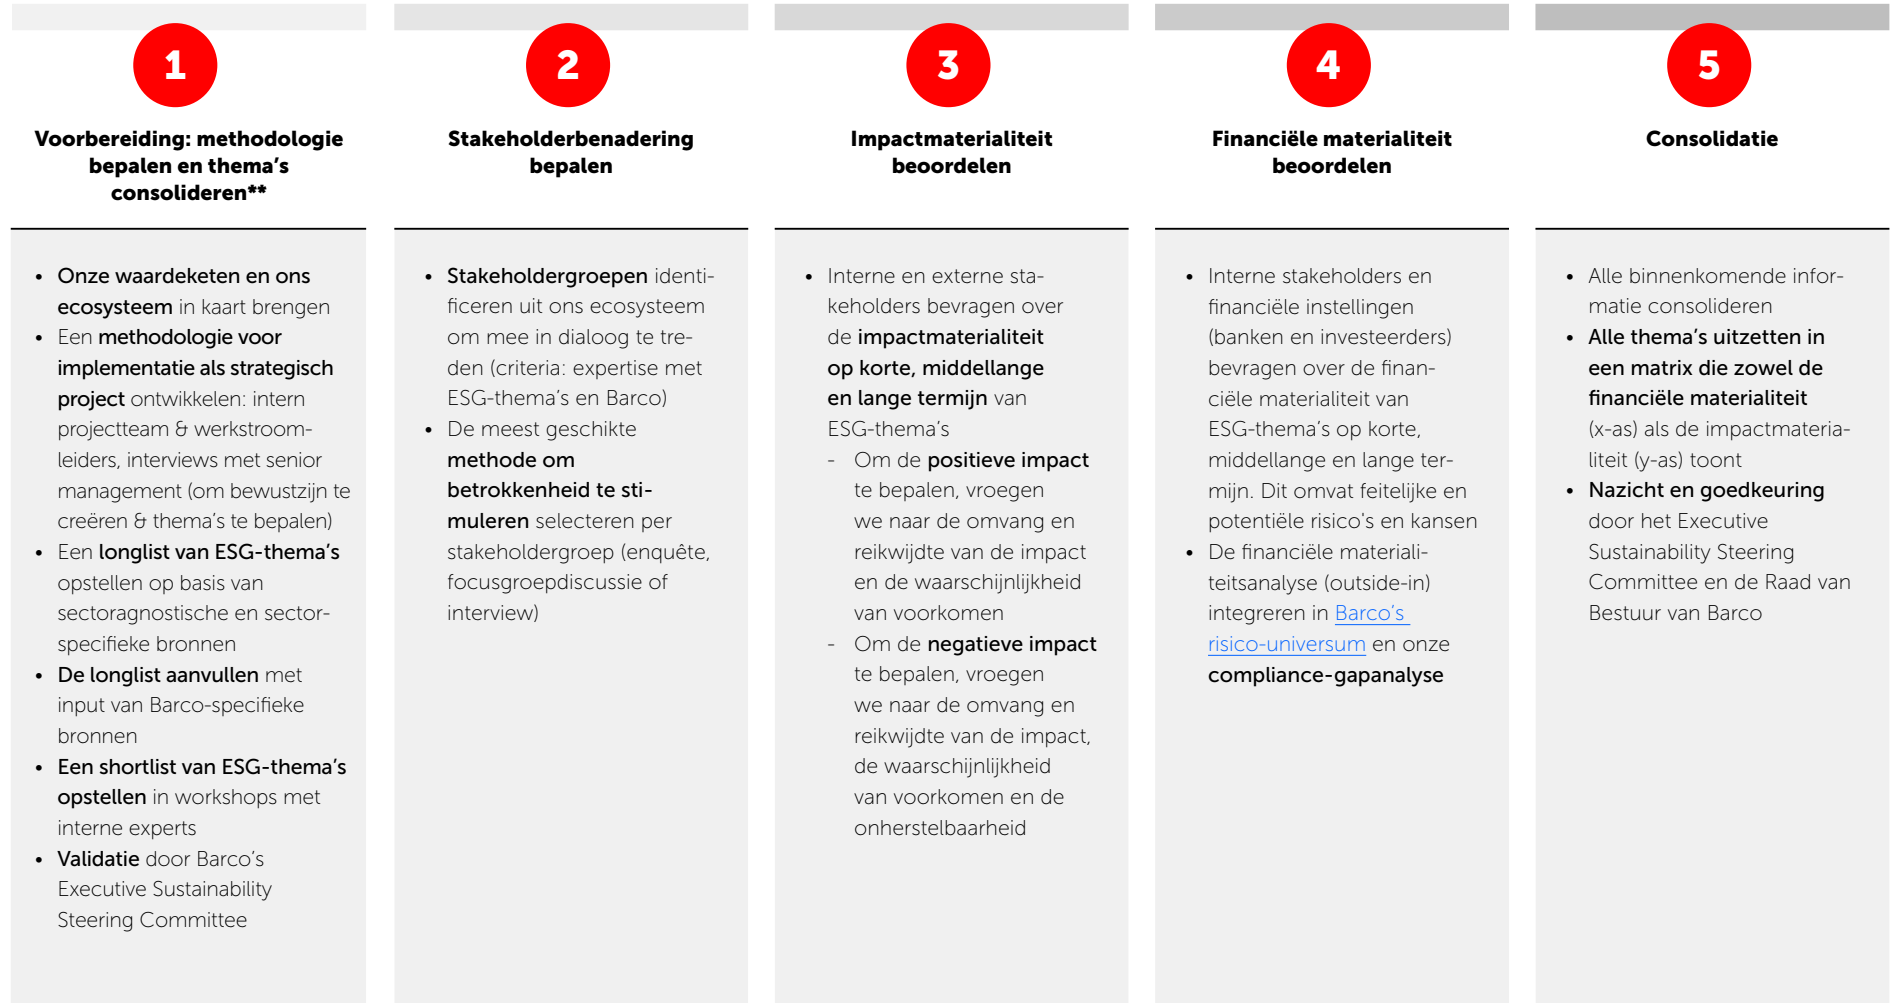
1

Voorbereiding: methodologie bepalen en thema's consolideren**

- Onze waardeketen en ons ecosysteem in kaart brengen
- Een methodologie voor implementatie als strategisch project ontwikkelen: intern projectteam & werkstroomleiders, interviews met senior management (om bewustzijn te creëren & thema's te bepalen)
- Een longlist van ESG-thema's opstellen op basis van sectoragnostische en sectorspecifieke bronnen
- De longlist aanvullen met input van Barco-specifieke bronnen
- Een shortlist van ESG-thema's opstellen in workshops met interne experts
- Validatie door Barco's Executive Sustainability Steering Committee

2

Stakeholderbenadering bepalen

- Stakeholdergroepen identificeren uit ons ecosysteem om mee in dialoog te treden (criteria: expertise met ESG-thema's en Barco)
- De meest geschikte methode om betrokkenheid te stimuleren selecteren per stakeholdergroep (enquête, focusgroepdiscussie of interview)

3

Impactmaterialiteit beoordelen

- Interne en externe stakeholders bevragen over de impactmaterialiteit op korte, middellange en lange termijn van ESG-thema's
  - Om de positieve impact te bepalen, vroegen we naar de omvang en reikwijdte van de impact en de waarschijnlijkheid van voorkomen
  - Om de negatieve impact te bepalen, vroegen we naar de omvang en reikwijdte van de impact, de waarschijnlijkheid van voorkomen en de onherstelbaarheid

4

Financiële materialiteit beoordelen

- Interne stakeholders en financiële instellingen (banken en investeerders) bevragen over de financiële materialiteit van ESG-thema's op korte, middellange en lange termijn. Dit omvat feitelijke en potentiële risico's en kansen
- De financiële materialiteitsanalyse (outside-in) integreren in Barco's risico-universum en onze compliance-gapanalyse

5

Consolidatie

- Alle binnenkomende informatie consolideren
- Alle thema's uitzetten in een matrix die zowel de financiële materialiteit (x-as) als de impactmaterialiteit (y-as) toont
- Nazicht en goedkeuring door het Executive Sustainability Steering Committee en de Raad van Bestuur van Barco